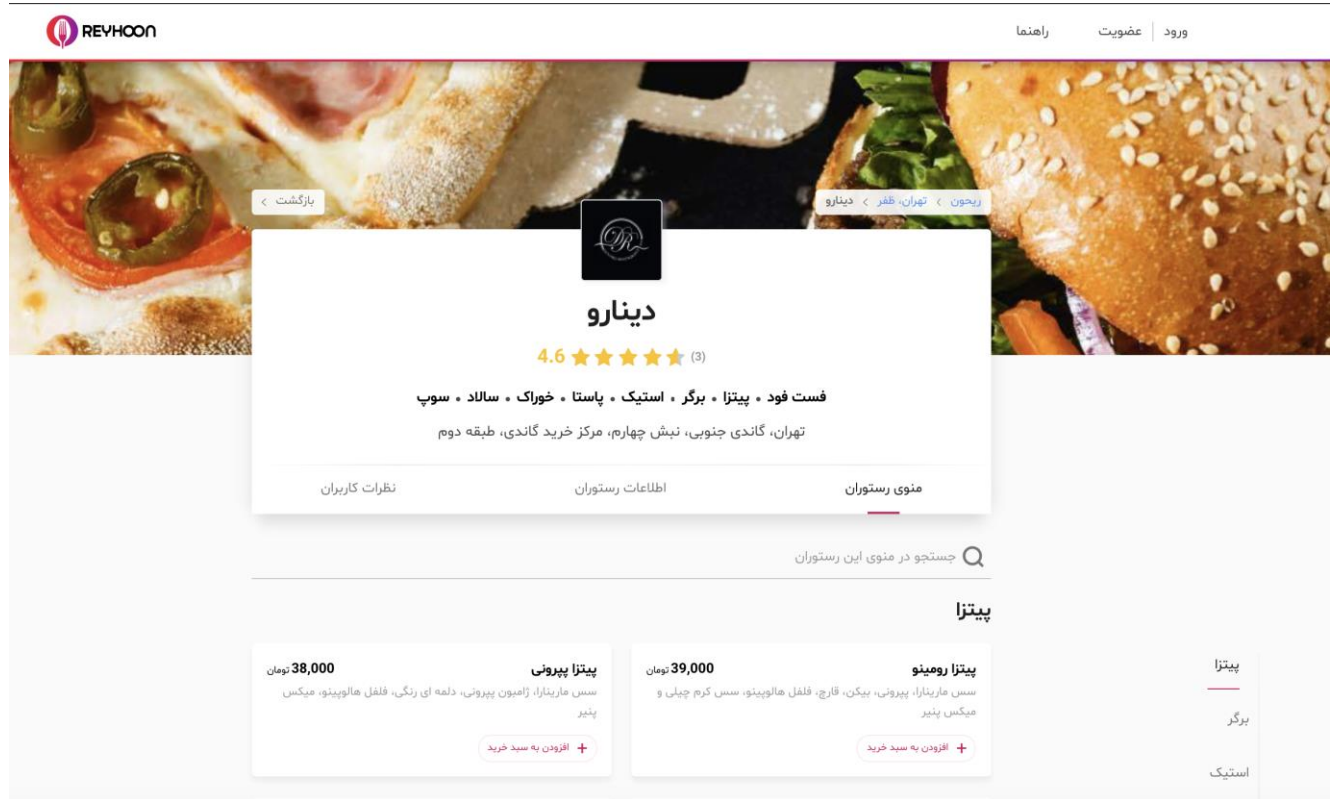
REYHOON

ورود | عضویت راهنما

ریحون > تهران، ظفر > دینارو

بازگشت >

دینارو

4.6 (3)

فست فود • پیتزا • برگر • استیک • پاستا • خوراک • سالاد • سوپ

تهران، گاندی جنوبی، نبش چهارم، مرکز خرید گاندی، طبقه دوم

منوی رستوران | اطلاعات رستوران | نظرات کاربران

جستجو در منوی این رستوران

پیتزا

پیتزا رومینو 39,000 تومان
سس مارینارا، پپرونی، بیکن، قارچ، فلفل هالوپینو، سس کرم چیلی و میکس پنیر
+ افزودن به سبد خرید

پیتزا پپرونی 38,000 تومان
سس مارینارا، ژامبون پپرونی، دلمه ای رنگی، فلفل هالوپینو، میکس پنیر
+ افزودن به سبد خرید

پیتزا
برگر
استیک